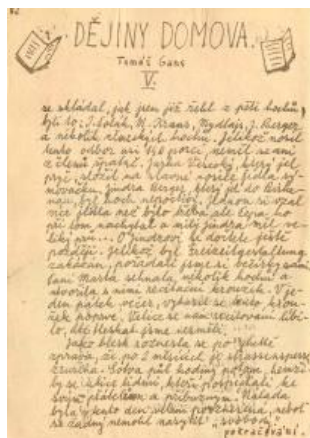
DĚJINY DOMOVA.
Tomáš Gans
V.

se skládal, jak jsem již řekl z pěti hochů, byli to: J. Polák, W. Kraus, Mydlajs, J. Berger a několik starších hochů, jelikož nesl tento odbor asi 150 porcí, nemohl se ani s členy spáchat. Jirka Vokorký, který jel spíš, otočil na hlavně vosele jídla s ... hoch, Jindra Berger, který jel do Burkin ... jsem ... Kdysi ... nce jídla ... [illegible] ... bylo ... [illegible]

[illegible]

Jako blesk rozneslo se po Ghettě zpráva, že po 2 měsících se ... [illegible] ... Sobota ... hodin ... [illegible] ... Nálada byla ... "svoboda" ... přicházení.